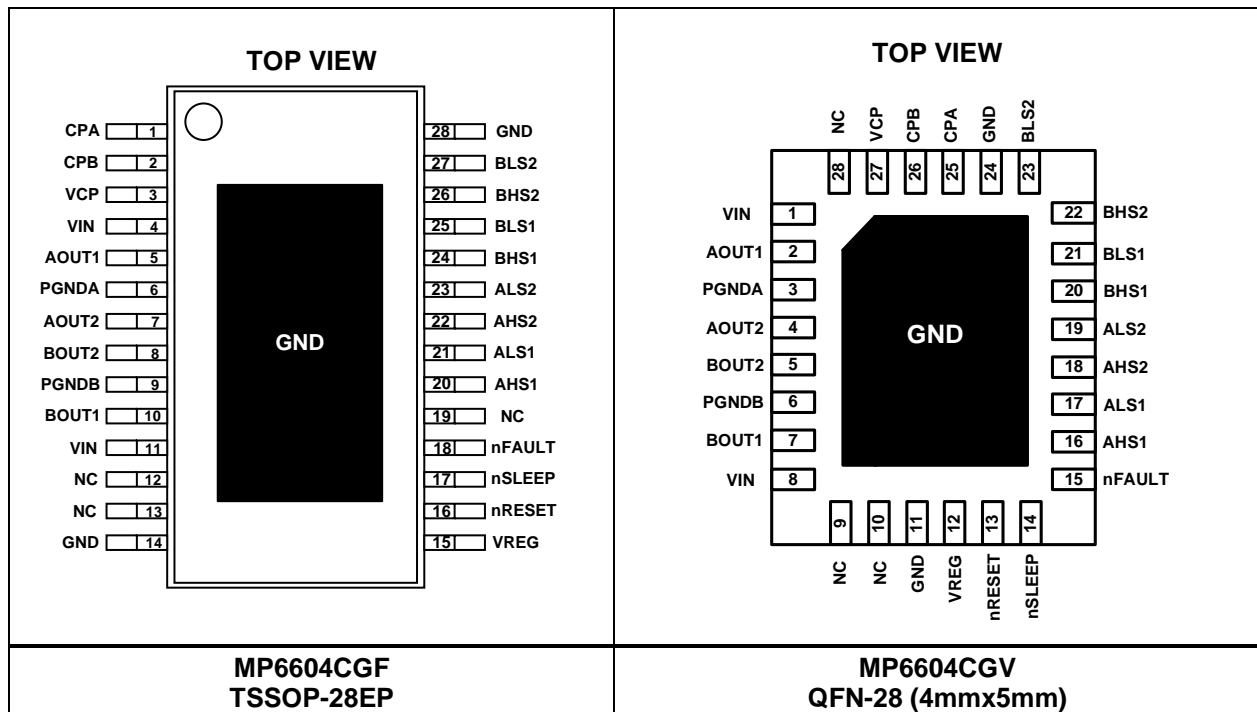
| TOP VIEW | TOP VIEW |
|---|---|
| CPA 1, CPB 2, VCP 3, VIN 4, AOUT1 5, PGNDA 6, AOUT2 7, BOUT2 8, PGNDB 9, BOUT1 10, VIN 11, NC 12, NC 13, GND 14, 28 GND, 27 BLS2, 26 BHS2, 25 BLS1, 24 BHS1, 23 ALS2, 22 AHS2, 21 ALS1, 20 AHS1, 19 NC, 18 nFAULT, 17 nSLEEP, 16 nRESET, 15 VREG, GND | NC 28, VCP 27, CPB 26, CPA 25, GND 24, BLS2 23, VIN 1, AOUT1 2, PGNDA 3, AOUT2 4, BOUT2 5, PGNDB 6, BOUT1 7, VIN 8, 22 BHS2, 21 BLS1, 20 BHS1, 19 ALS2, 18 AHS2, 17 ALS1, 16 AHS1, 15 nFAULT, 9 NC, 10 NC, 11 GND, 12 VREG, 13 nRESET, 14 nSLEEP, GND |
| MP6604CGF<br>TSSOP-28EP | MP6604CGV<br>QFN-28 (4mmx5mm) |